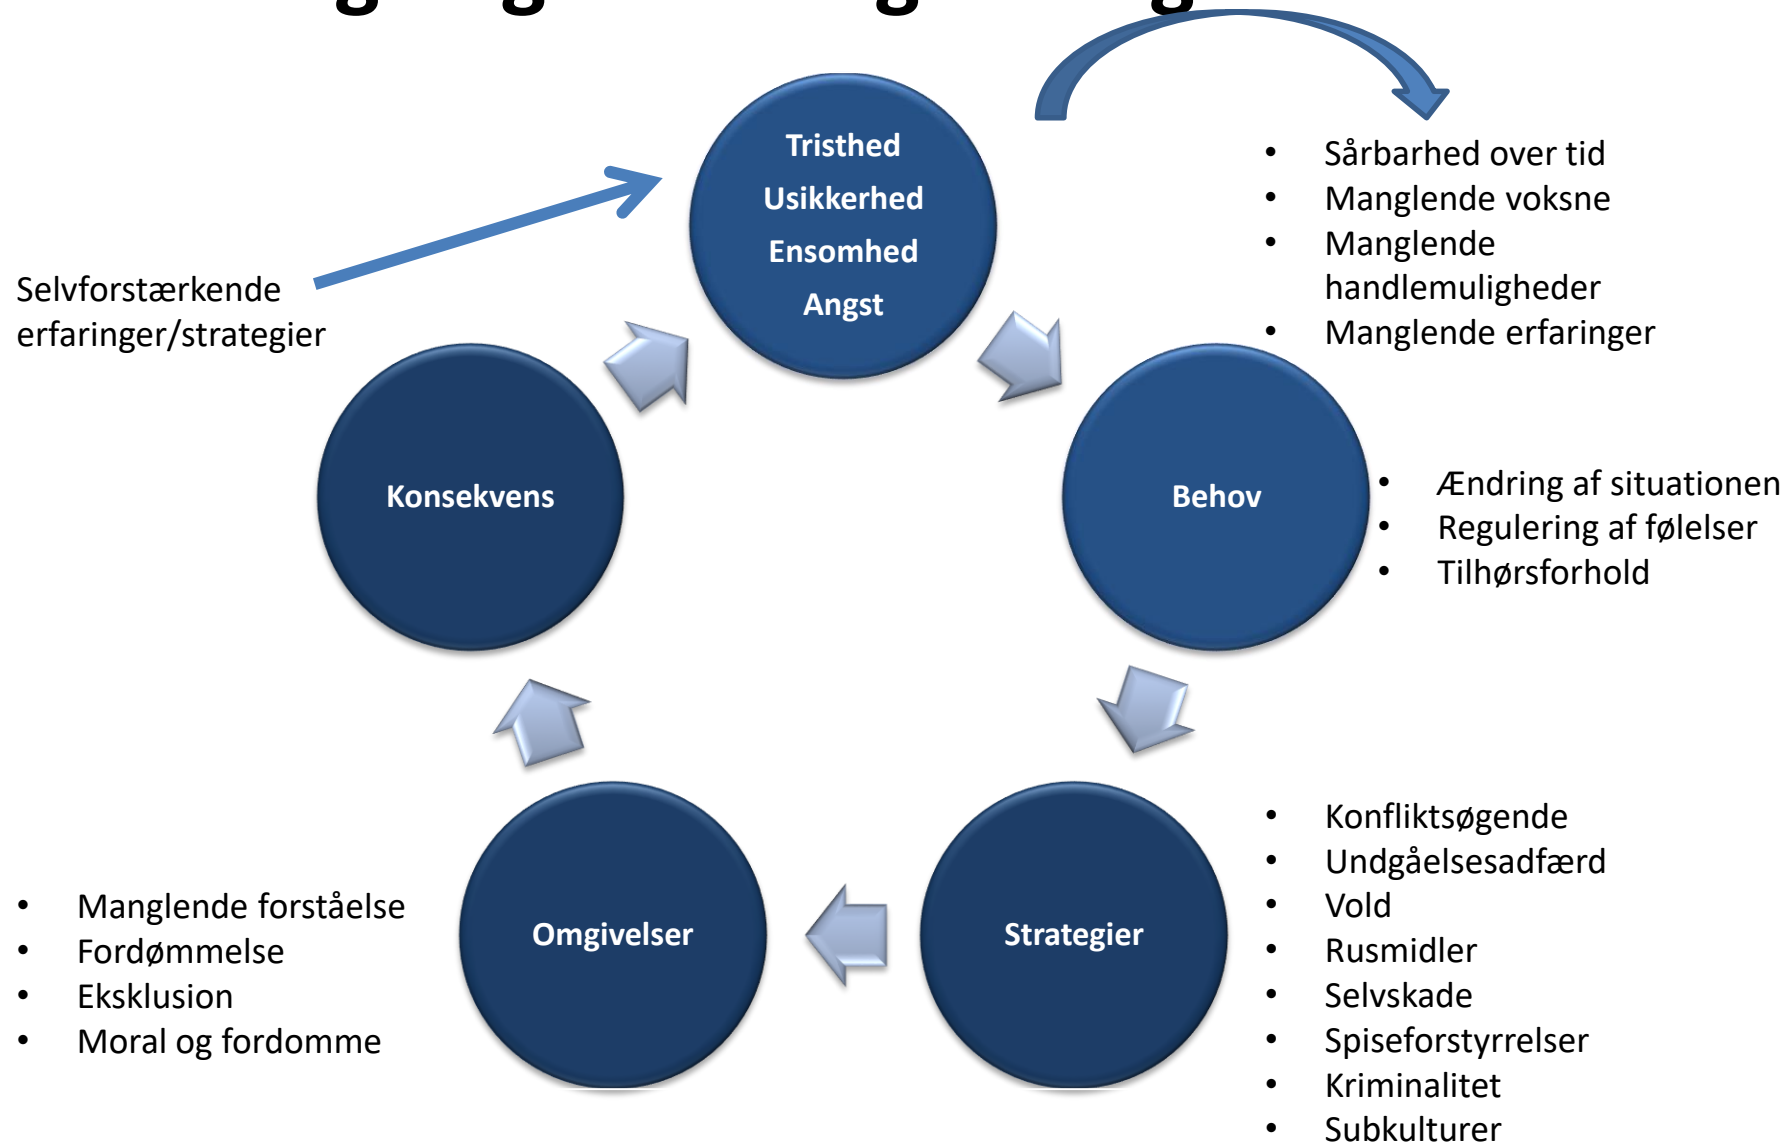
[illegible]

Tristhed
Usikkerhed
Ensomhed
Angst

- Sårbarhed over tid
- Manglende voksne
- Manglende handlemuligheder
- Manglende erfaringer

Selvforstærkende erfaringer/strategier

Konsekvens

Behov

- Ændring af situationen
- Regulering af følelser
- Tilhørsforhold

Omgivelser

Strategier

- Manglende forståelse
- Fordømmelse
- Eksklusion
- Moral og fordomme

- Konfliktsøgende
- Undgåelsesadfærd
- Vold
- Rusmidler
- Selvskade
- Spiseforstyrrelser
- Kriminalitet
- Subkulturer